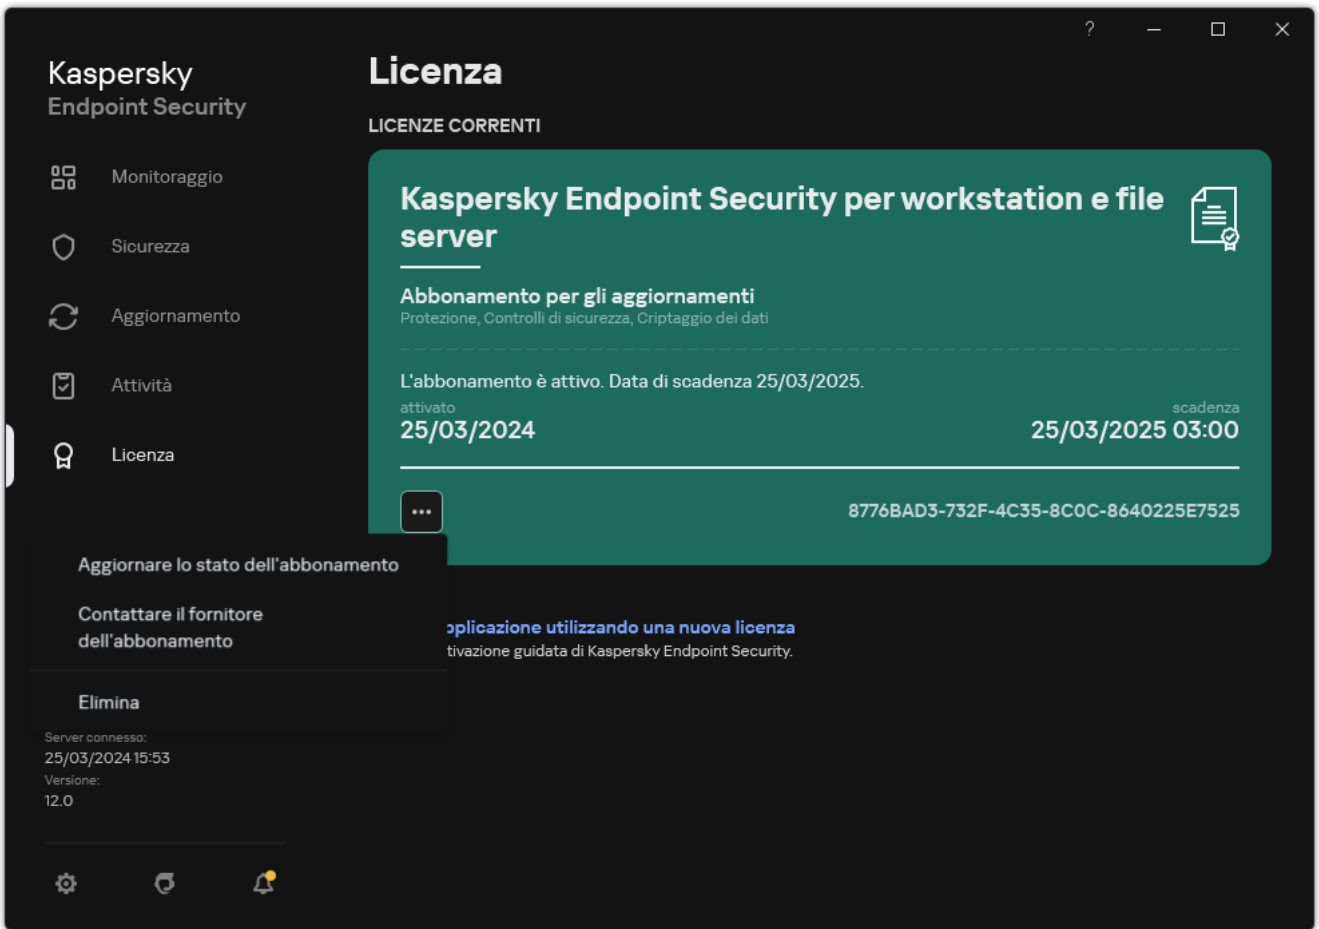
?

Kaspersky
Endpoint Security

Monitoraggio

Sicurezza

Aggiornamento

Attività

Licenza

Licenza

LICENZE CORRENTI

Kaspersky Endpoint Security per workstation e file server

Abbonamento per gli aggiornamenti
Protezione, Controlli di sicurezza, Criptaggio dei dati

L'abbonamento è attivo. Data di scadenza 25/03/2025.
attivato
25/03/2024
scadenza
25/03/2025 03:00

...

8776BAD3-732F-4C35-8C0C-8640225E7525

Aggiornare lo stato dell'abbonamento

Contattare il fornitore dell'abbonamento

Elimina

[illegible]plicazione utilizzando una nuova licenza
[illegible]tivazione guidata di Kaspersky Endpoint Security.

Server connesso:
25/03/2024 15:53
Versione:
12.0